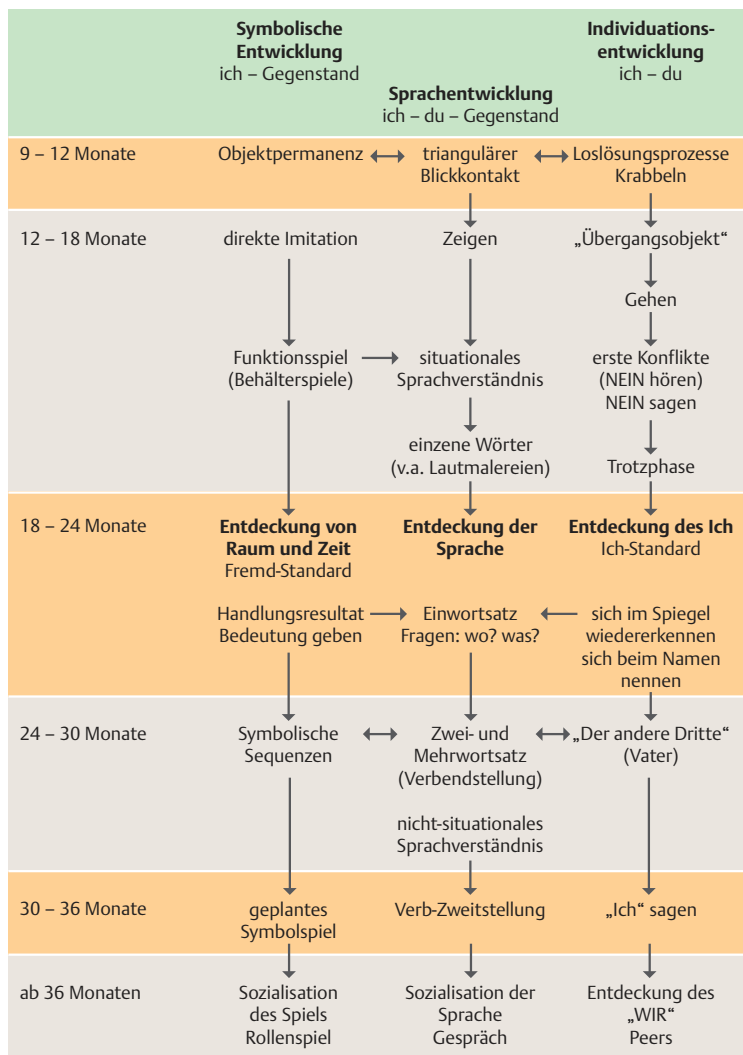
| | **Symbolische Entwicklung** ich – Gegenstand | **Sprachentwicklung** ich – du – Gegenstand | **Individuationsentwicklung** ich – du |
|---|---|---|---|
| 9 – 12 Monate | Objektpermanenz | triangulärer Blickkontakt | Loslösungsprozesse Krabbeln |
| 12 – 18 Monate | direkte Imitation | Zeigen | „Übergangsobjekt“ |
| | | | Gehen |
| | Funktionsspiel (Behälterspiele) | situationales Sprachverständnis | erste Konflikte (NEIN hören) NEIN sagen |
| | | einzene Wörter (v.a. Lautmalereien) | Trotzphase |
| 18 – 24 Monate | **Entdeckung von Raum und Zeit** Fremd-Standard | **Entdeckung der Sprache** | **Entdeckung des Ich** Ich-Standard |
| | Handlungsresultat Bedeutung geben | Einwortsatz Fragen: wo? was? | sich im Spiegel wiedererkennen sich beim Namen nennen |
| 24 – 30 Monate | Symbolische Sequenzen | Zwei- und Mehrwortsatz (Verbendstellung) | „Der andere Dritte“ (Vater) |
| | | nicht-situationales Sprachverständnis | |
| 30 – 36 Monate | geplantes Symbolspiel | Verb-Zweitstellung | „Ich“ sagen |
| ab 36 Monaten | Sozialisation des Spiels Rollenspiel | Sozialisation der Sprache Gespräch | Entdeckung des „WIR“ Peers |